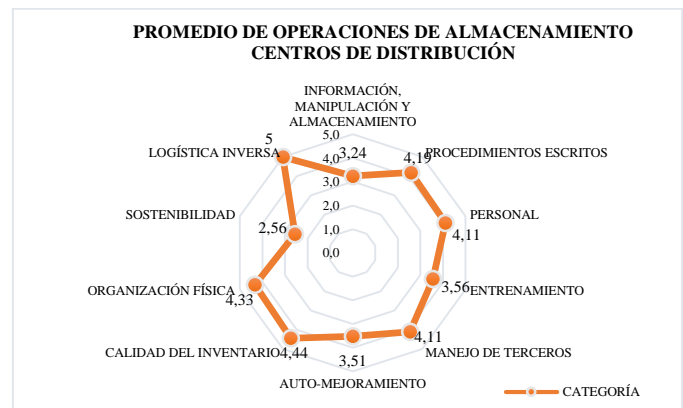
PROMEDIO DE OPERACIONES DE ALMACENAMIENTO CENTROS DE DISTRIBUCIÓN

INFORMACIÓN, MANIPULACIÓN Y ALMACENAMIENTO

5,0
4,0
3,0
2,0
1,0
0,0

3,24
PROCEDIMIENTOS ESCRITOS
4,19
PERSONAL
4,11
ENTRENAMIENTO
3,56
MANEJO DE TERCEROS
4,11
AUTO-MEJORAMIENTO
3,51
CALIDAD DEL INVENTARIO
4,44
ORGANIZACIÓN FÍSICA
4,33
SOSTENIBILIDAD
2,56
LOGÍSTICA INVERSA
5

CATEGORÍA